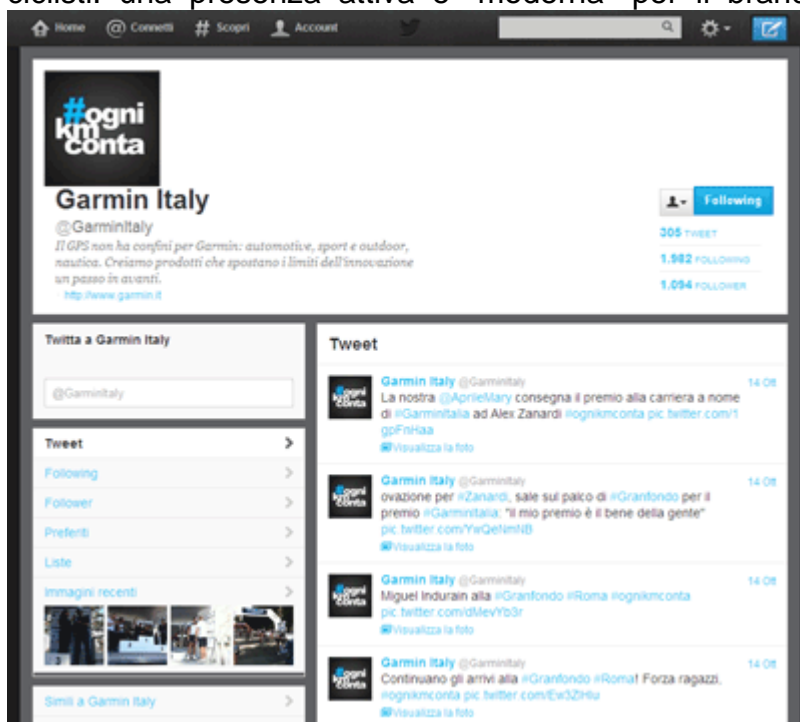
ciclisti una presenza attiva e "moderna" per il brand

Home Connetti # Scopri Account

#ogni km conta

Garmin Italy
@GarminItaly
Il GPS non ha confini per Garmin: automotive, sport e outdoor, nautica. Creiamo prodotti che spostano i limiti dell'innovazione un passo in avanti.
http://www.garmin.it

Following
305 TWEET
1.982 FOLLOWING
1.094 FOLLOWER

Twitta a Garmin Italy
@GarminItaly

Tweet
Following
Follower
Preferiti
Liste
Immagini recenti

Simili a Garmin Italy

Tweet

Garmin Italy @GarminItaly 14 Ott
La nostra @AprileMary consegna il premio alla carriera a nome di #GarminItalia ad Alex Zanardi #ognikmconta pic.twitter.com/1gpFnHaa
Visualizza la foto

Garmin Italy @GarminItaly 14 Ott
ovazione per #Zanardi, sale sul palco di #Granfondo per il premio #GarminItalia: "Il mio premio è il bene della gente" pic.twitter.com/YwQeNmNB
Visualizza la foto

Garmin Italy @GarminItaly 14 Ott
Miguel Indurain alla #Granfondo #Roma #ognikmconta pic.twitter.com/dMevYb3r
Visualizza la foto

Garmin Italy @GarminItaly 14 Ott
Continuano gli arrivi alla #Granfondo #Roma! Forza ragazzi. #ognikmconta pic.twitter.com/Ew3ZIHlu
Visualizza la foto